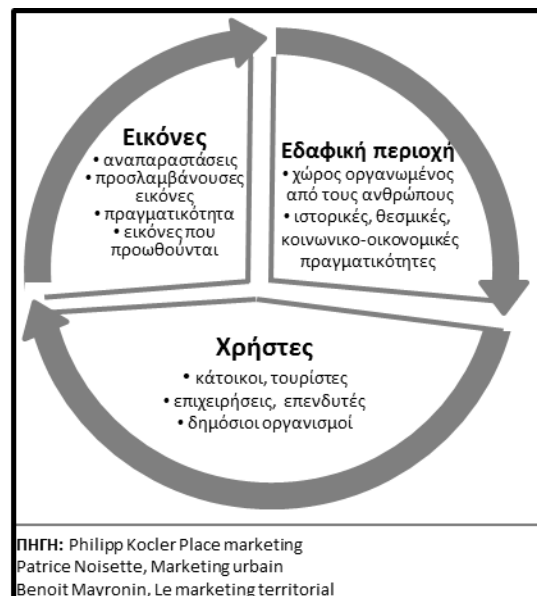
Εικόνες
• αναπαραστάσεις
• προσλαμβάνουσες εικόνες
• πραγματικότητα
• εικόνες που προωθούνται

Εδαφική περιοχή
• χώρος οργανωμένος από τους ανθρώπους
• ιστορικές, θεσμικές, κοινωνικο-οικονομικές πραγματικότητες

Χρήστες
• κάτοικοι, τουρίστες
• επιχειρήσεις, επενδυτές
• δημόσιοι οργανισμοί

ΠΗΓΗ: Philipp Kocler Place marketing
Patrice Noisette, Marketing urbain
Benoit Mayronin, Le marketing territorial